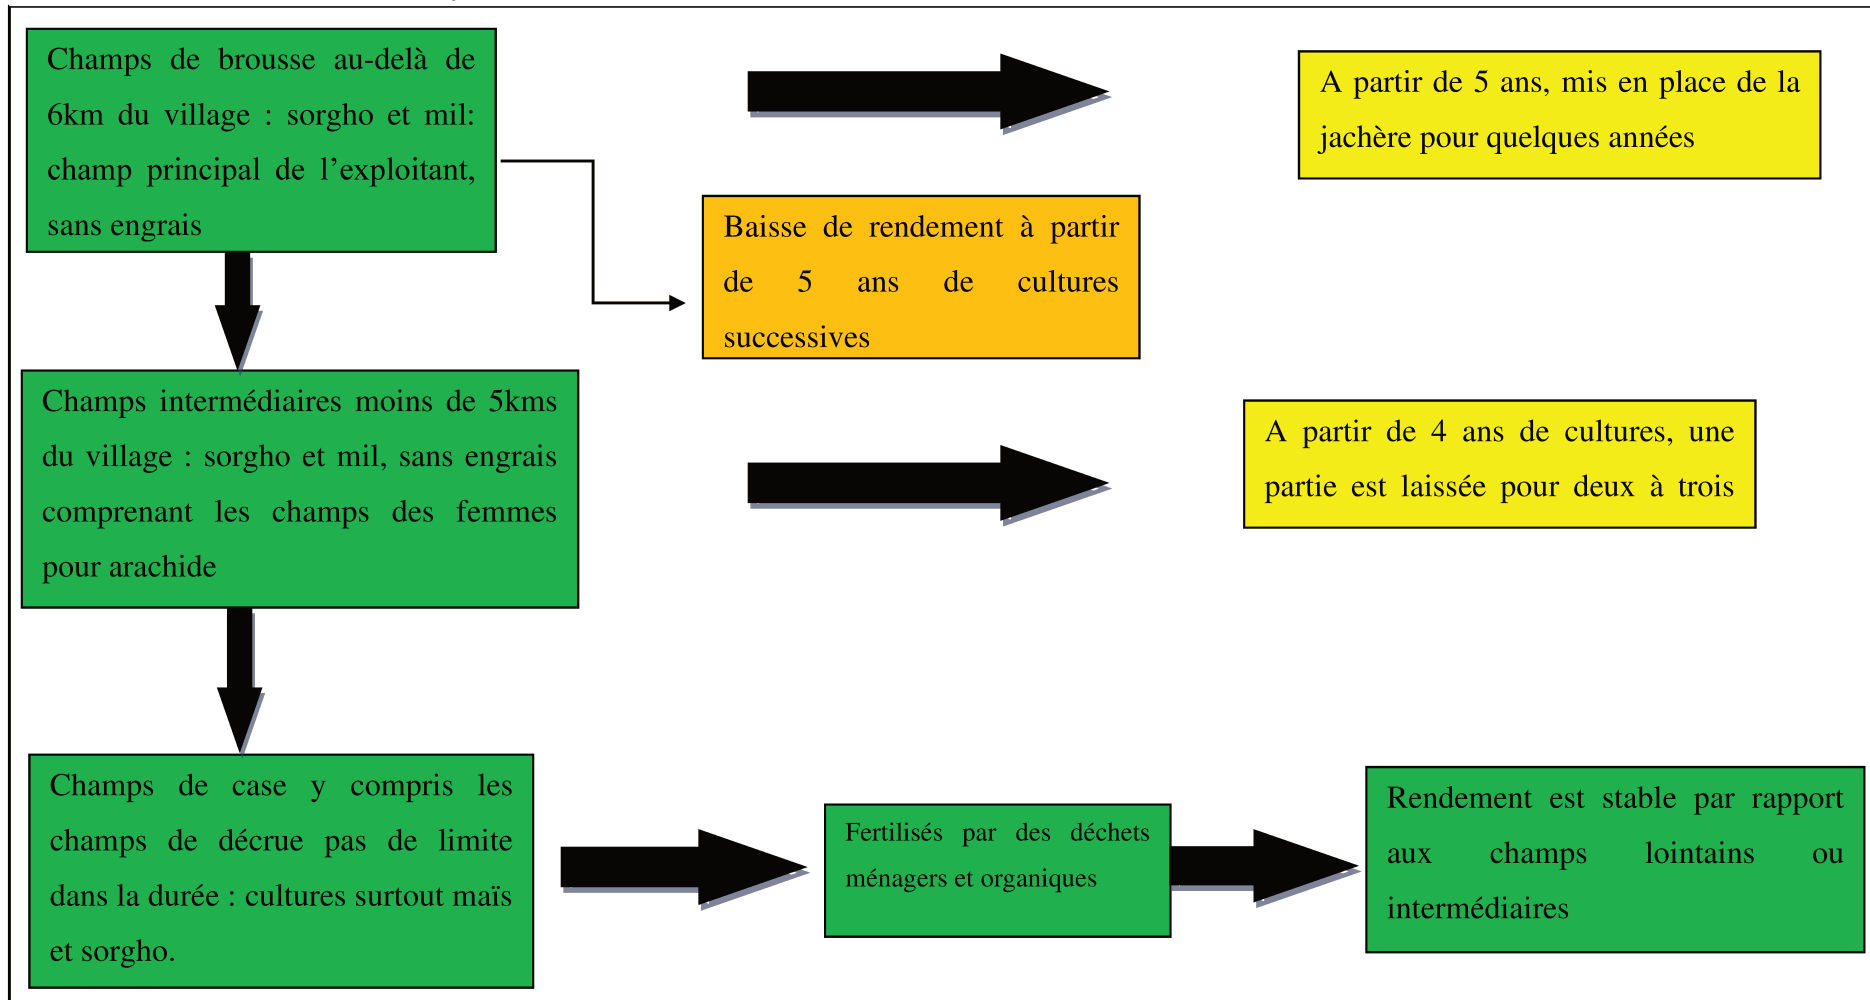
Champs de brousse au-delà de 6km du village : sorgho et mil: champ principal de l’exploitant, sans engrais

A partir de 5 ans, mis en place de la jachère pour quelques années

Baisse de rendement à partir de 5 ans de cultures successives

Champs intermédiaires moins de 5kms du village : sorgho et mil, sans engrais comprenant les champs des femmes pour arachide

A partir de 4 ans de cultures, une partie est laissée pour deux à trois

Champs de case y compris les champs de décrue pas de limite dans la durée : cultures surtout maïs et sorgho.

Fertilisés par des déchets ménagers et organiques

Rendement est stable par rapport aux champs lointains ou intermédiaires